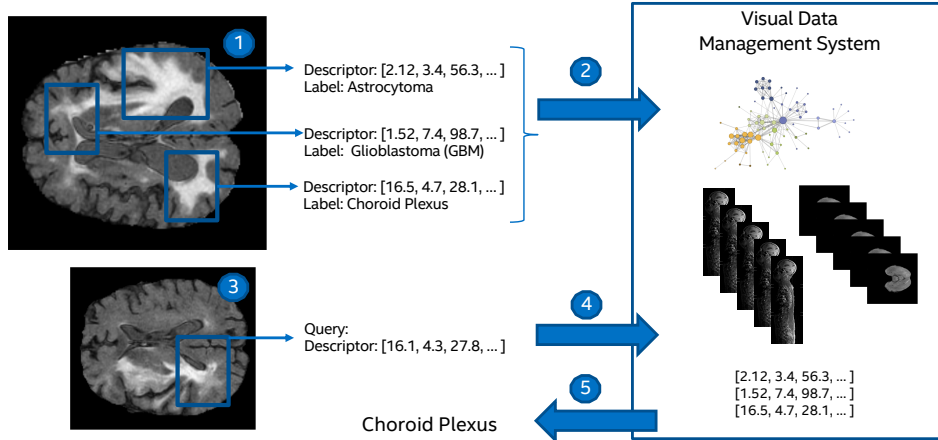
1

Descriptor: [2.12, 3.4, 56.3, ... ]
Label: Astrocytoma

Descriptor: [1.52, 7.4, 98.7, ... ]
Label: Glioblastoma (GBM)

Descriptor: [16.5, 4.7, 28.1, ... ]
Label: Choroid Plexus

2

Visual Data Management System

3

Query:
Descriptor: [16.1, 4.3, 27.8, ... ]

4

[2.12, 3.4, 56.3, ... ]
[1.52, 7.4, 98.7, ... ]
[16.5, 4.7, 28.1, ... ]

5

Choroid Plexus